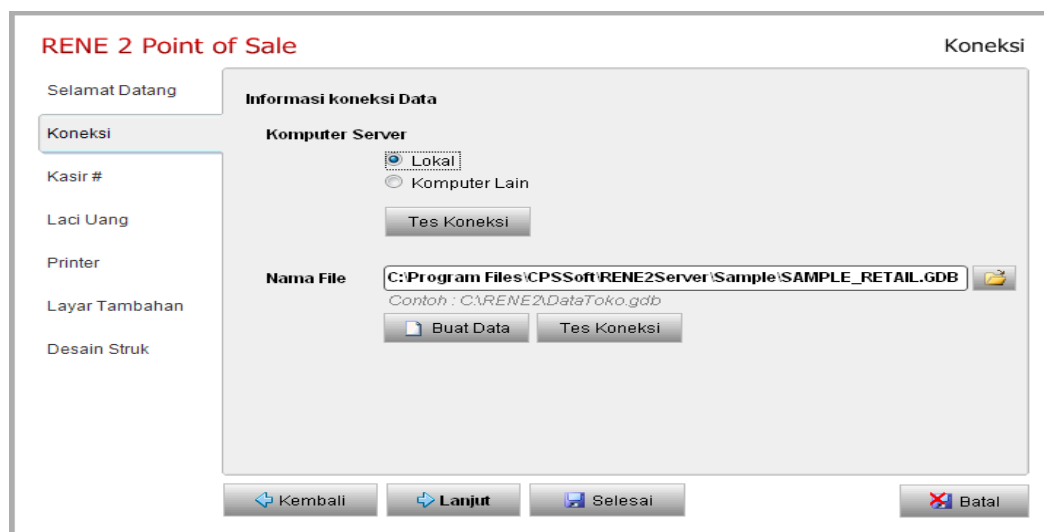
RENE 2 Point of Sale

Koneksi

Selamat Datang

Koneksi

Kasir #

Laci Uang

Printer

Layar Tambahan

Desain Struk

Informasi koneksi Data

Komputer Server

Lokal

Komputer Lain

Tes Koneksi

Nama File

C:\Program Files\CPSSoft\RENE2Server\Sample\SAMPLE_RETAIL.GDB

Contoh : C:\RENE2\DataToko.gdb

Buat Data

Tes Koneksi

Kembali

Lanjut

Selesai

Batal